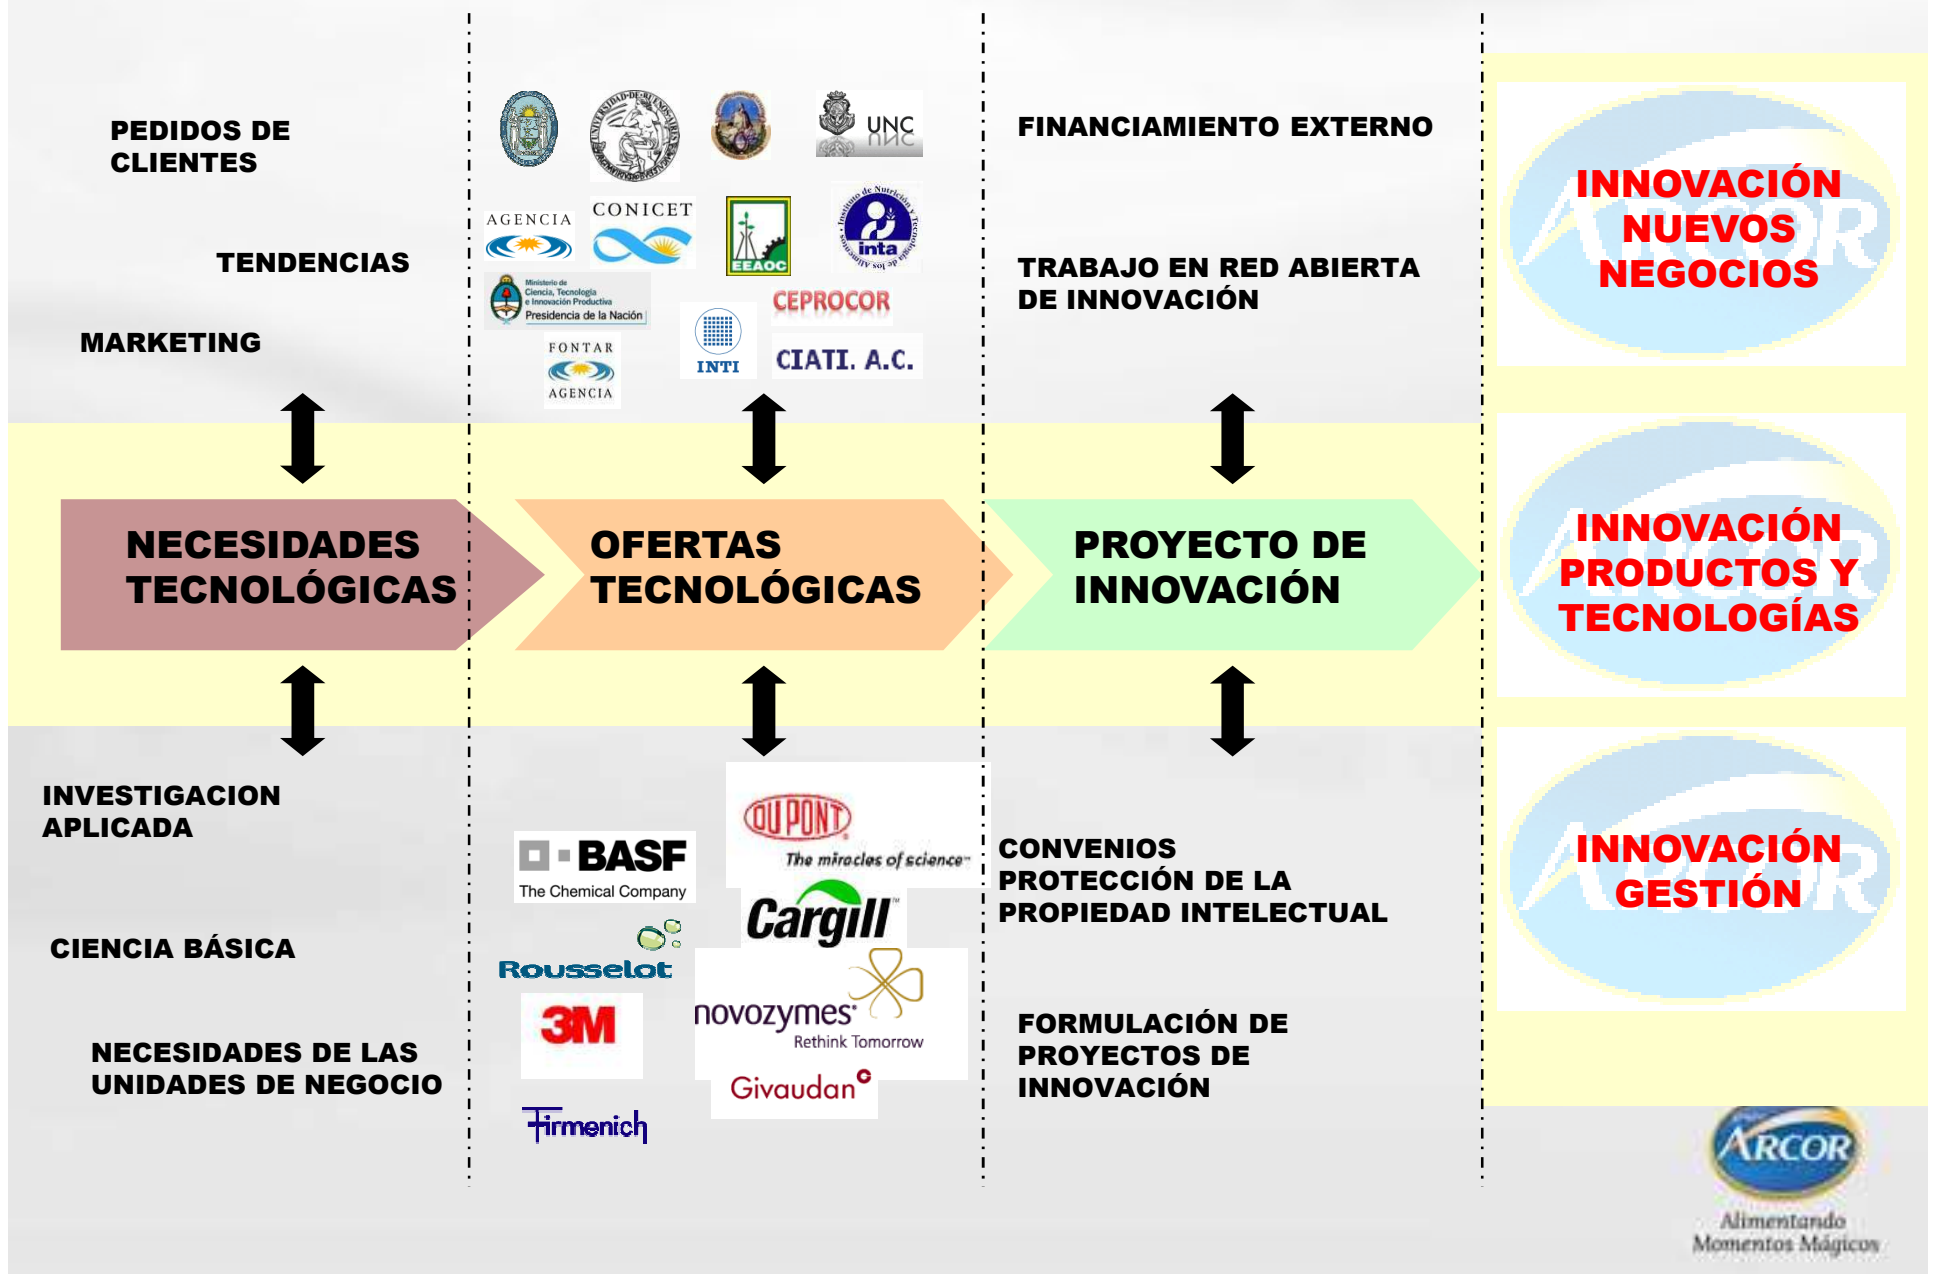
PEDIDOS DE CLIENTES

TENDENCIAS

MARKETING

UNC

AGENCIA

CONICET

EEAOC

inta

Ministerio de Ciencia, Tecnología e Innovación Productiva Presidencia de la Nación

CEPROCOR

FONTAR AGENCIA

INTI

CIATI. A.C.

FINANCIAMIENTO EXTERNO

TRABAJO EN RED ABIERTA DE INNOVACIÓN

INNOVACIÓN NUEVOS NEGOCIOS

NECESIDADES TECNOLÓGICAS

OFERTAS TECNOLÓGICAS

PROYECTO DE INNOVACIÓN

INNOVACIÓN PRODUCTOS Y TECNOLOGÍAS

INVESTIGACION APLICADA

CIENCIA BÁSICA

NECESIDADES DE LAS UNIDADES DE NEGOCIO

BASF The Chemical Company

DUPONT The miracles of science

Cargill

Rousselot

3M

novozymes Rethink Tomorrow

Givaudan

Firmenich

CONVENIOS PROTECCIÓN DE LA PROPIEDAD INTELECTUAL

FORMULACIÓN DE PROYECTOS DE INNOVACIÓN

INNOVACIÓN GESTIÓN

ARCOR Alimentando Momentos Mágicos